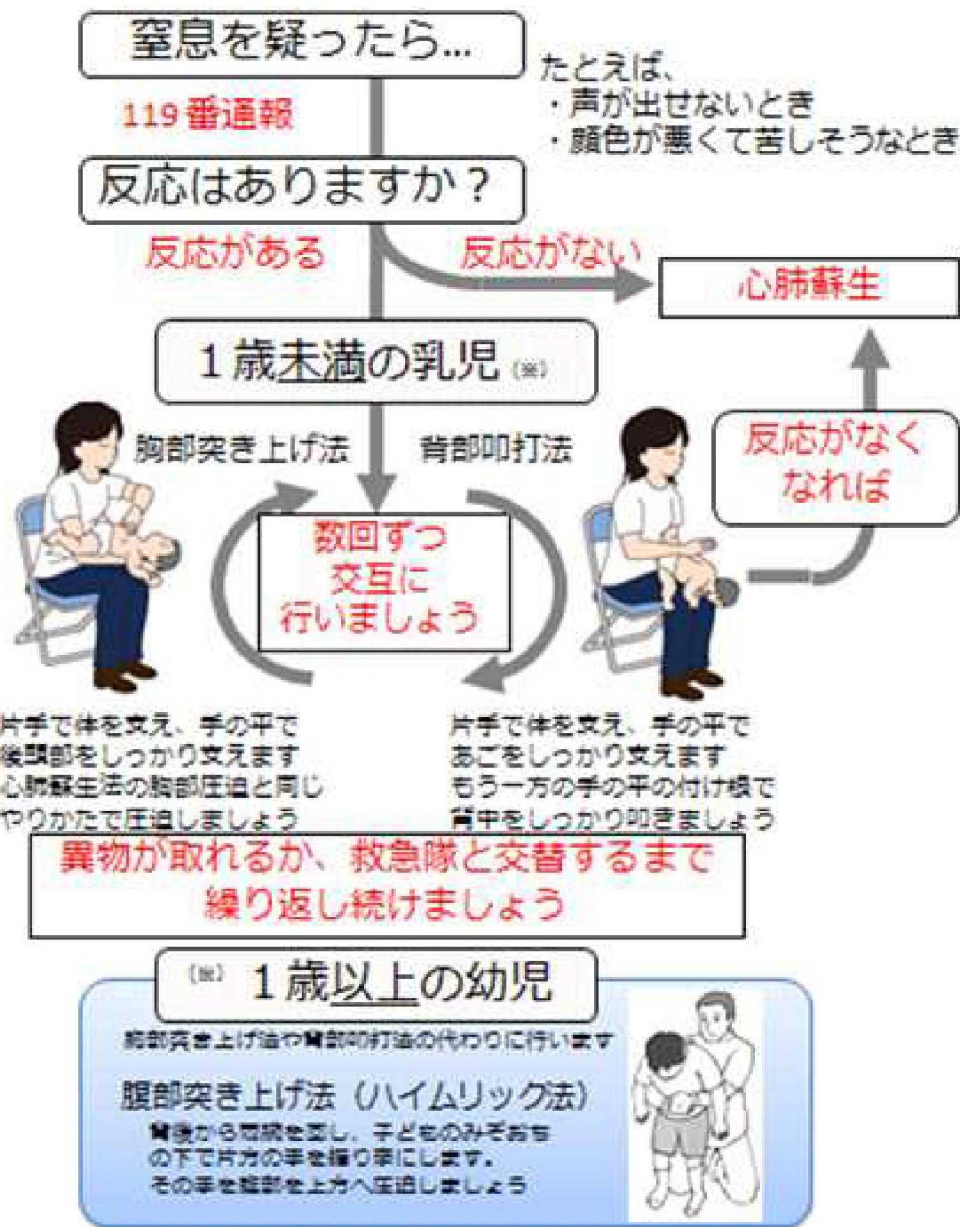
窒息を疑ったら…

たとえば、
・声が出せないとき
・顔色が悪くて苦しそうなとき

119番通報

反応はありますか？

反応がある

反応がない

心肺蘇生

1歳未満の乳児 (※)

胸部突き上げ法

背部叩打法

反応がなくなれば

数回ずつ交互に行いましょう

片手で体を支え、手の平で後頭部をしっかり支えます
心肺蘇生法の胸部圧迫と同じやりかたで圧迫しましょう

片手で体を支え、手の平であごをしっかり支えます
もう一方の手の平の付け根で背中をしっかり叩きましょう

異物が取れるか、救急隊と交替するまで繰り返し続けましょう

(※) 1歳以上の幼児

胸部突き上げ法や背部叩打法の代わりに行います

腹部突き上げ法（ハイムリック法）

背後から両腕を回し、子どものみぞおちの下で片方の手を握り拳にします。
その手を腹部を上方へ圧迫しましょう